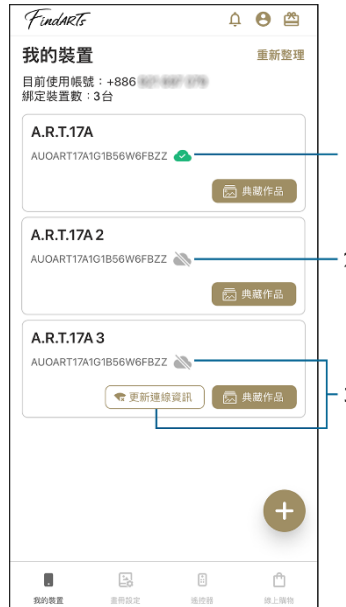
FindARTs

我的裝置

重新整理

目前使用帳號：+886 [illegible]
綁定裝置數：3台

A.R.T.17A
AUOART17A1G1B56W6FBZZ
典藏作品

A.R.T.17A 2
AUOART17A1G1B56W6FBZZ
典藏作品

A.R.T.17A 3
AUOART17A1G1B56W6FBZZ
更新連線資訊
典藏作品

+

我的裝置
畫冊設定
遙控器
線上購物